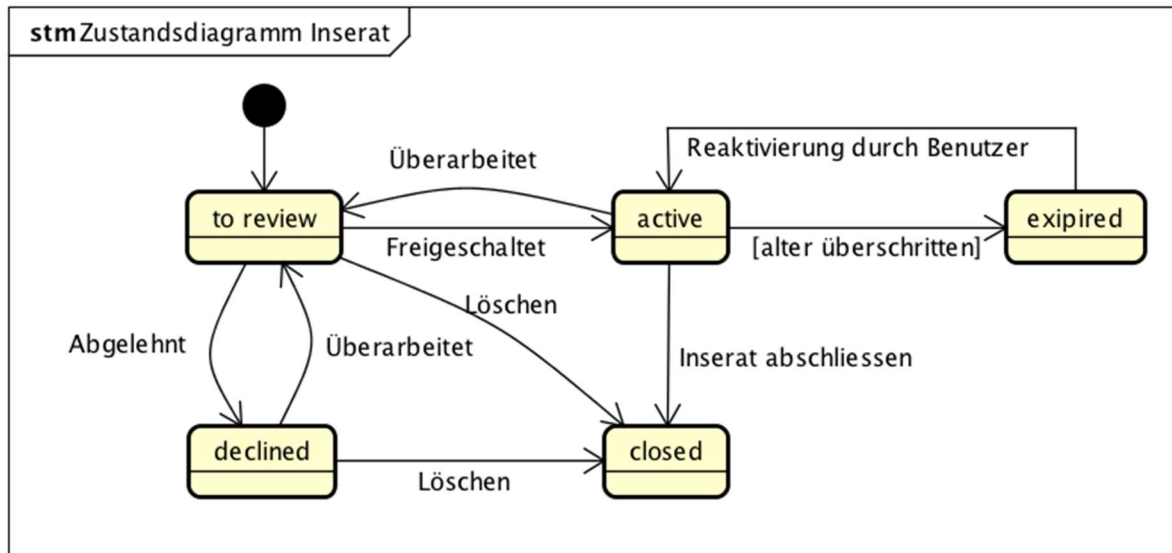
stm Zustandsdiagramm Inserat

Reaktivierung durch Benutzer

Überarbeitet

to review

active

expired

Freigeschaltet

[alter überschritten]

Löschen

Abgelehnt

Überarbeitet

Inserat abschliessen

declined

closed

Löschen